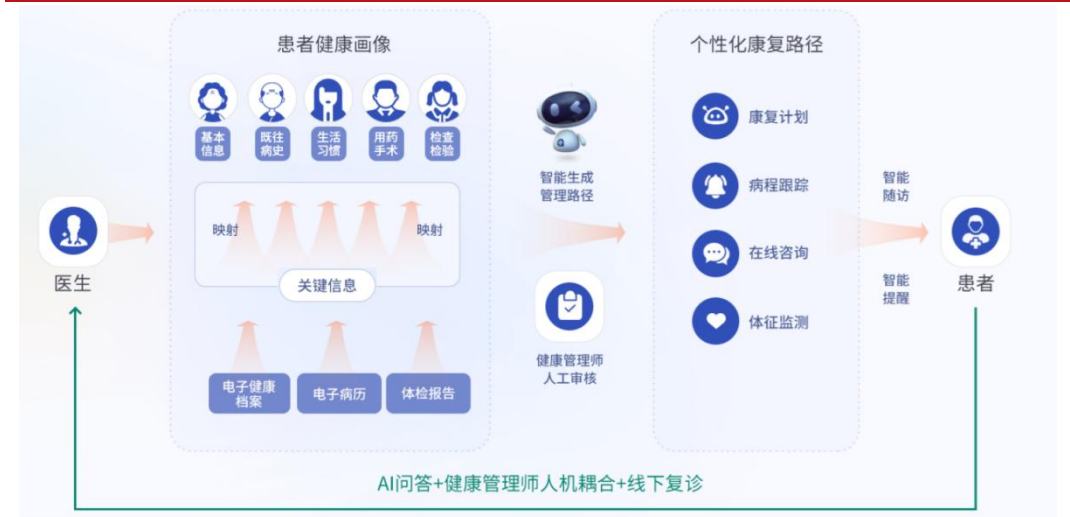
患者健康画像

基本信息
既往病史
生活习惯
用药手术
检查检验

映射
映射
关键信息

电子健康档案
电子病历
体检报告

医生

智能生成管理路径

健康管理师人工审核

个性化康复路径

康复计划
病程跟踪
在线咨询
体征监测

智能随访
智能提醒

患者

AI问答+健康管理师人机耦合+线下复诊